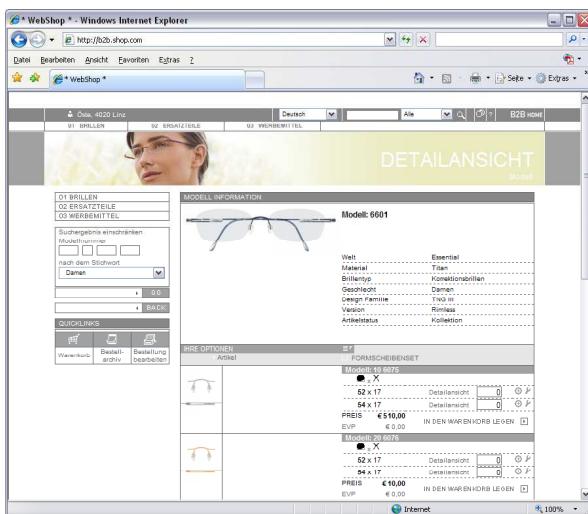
* WebShop * - Windows Internet Explorer

http://b2b.shop.com

Datei Bearbeiten Ansicht Favoriten Extras ?

* WebShop *

Seite Extras

Oda, 4020 Linz
Deutsch
Alle
B2B HOME

01 BRILLEN 02 ERSATZTEILE 03 WERBEMITTEL

DETAILANSICHT
Modell

01 BRILLEN
02 ERSATZTEILE
03 WERBEMITTEL

Suchergebnis einschränken
Modellnummer

nach dem Stichwort
Damen

GO

BACK

QUICKLINKS

Warenkorb
Bestell-archiv
Bestellung bearbeiten

MODELL INFORMATION

Modell: 6601

| | |
|---|---|
| Welt | Essential |
| Material | Titan |
| Brillentyp | Korrektionsbrillen |
| Geschlecht | Damen |
| Design Familie | TNG III |
| Version | Rimless |
| Artikelstatus | Kollektion |

IHRE OPTIONEN
Artikel
FORMSCHEIBENSET

Modell: 10 6075
52 x 17 Detailansicht 0
54 x 17 Detailansicht 0
PREIS € 510,00
EVP € 0,00
IN DEN WARENKORB LEGEN

Modell: 20 6076
52 x 17 Detailansicht 0
54 x 17 Detailansicht 0
PREIS € 10,00
EVP € 0,00
IN DEN WARENKORB LEGEN

Internet
100%